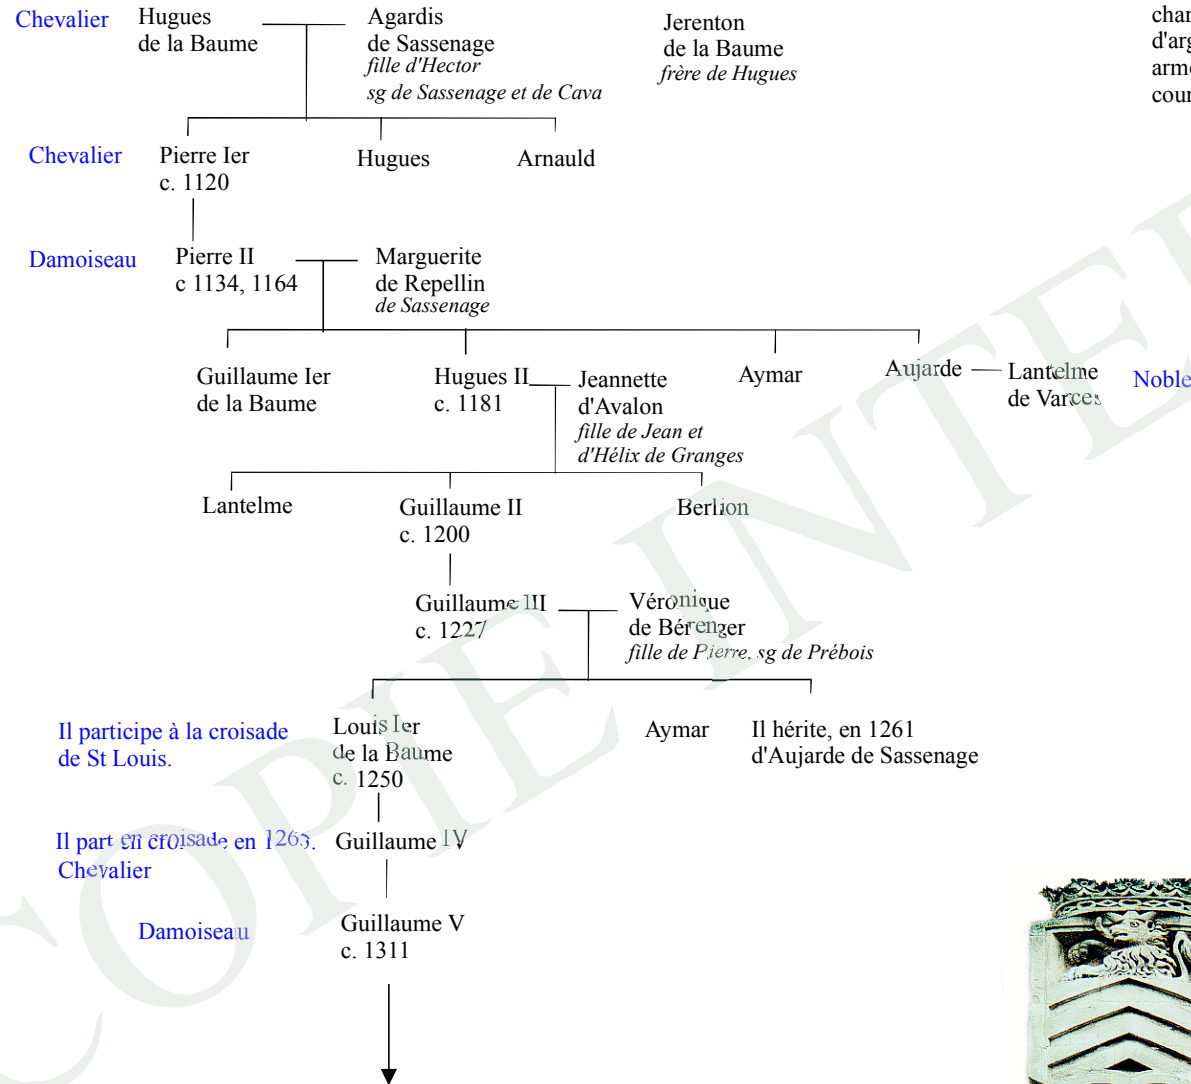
Chevalier Hugues de la Baume

Agardis de Sassenage
*fille d'Hector sg de Sassenage et de Cava*

Jerenton de la Baume
*frère de Hugues*

char
d'arg
arm
cou

Chevalier Pierre Ier c. 1120

Hugues

Arnauld

Damoiseau Pierre II c 1134, 1164

Marguerite de Repellin
*de Sassenage*

Guillaume Ier de la Baume

Hugues II c. 1181

Jeannette d'Avalon
*fille de Jean et d'Hélix de Granges*

Aymar

Aujarde

Lantelme de Varces

Noble

Lantelme

Guillaume II c. 1200

Berlion

Guillaume III c. 1227

Véronique de Bérenger
*fille de Pierre, sg de Prébois*

Il participe à la croisade de St Louis.

Louis Ier de la Baume c. 1250

Aymar

Il hérite, en 1261 d'Aujarde de Sassenage

Il part en croisade en 1263. Chevalier

Guillaume IV

Damoiseau

Guillaume V c. 1311

COPIE INTE